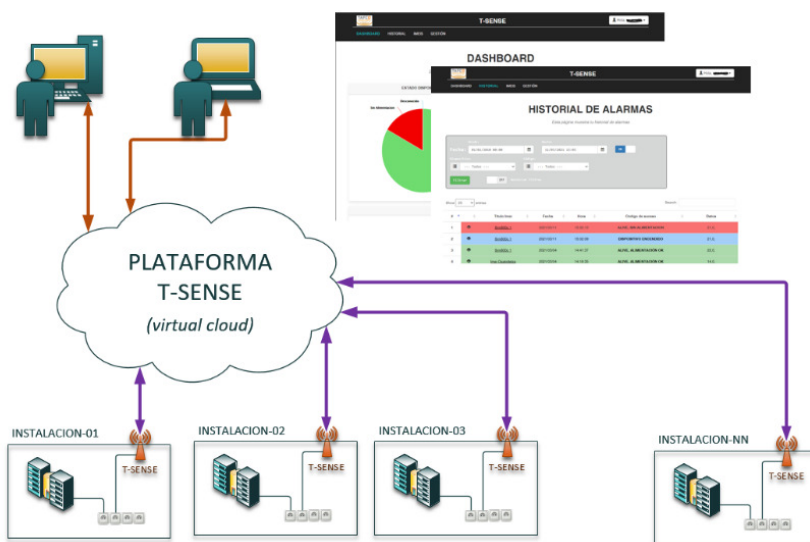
T-SENSE
DASHBOARD HISTORIAL INICIO GESTIÓN
DASHBOARD
T-SENSE
DASHBOARD HISTORIAL INICIO GESTIÓN
HISTORIAL DE ALARMAS
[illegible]

PLATAFORMA
T-SENSE
(virtual cloud)

INSTALACION-01
T-SENSE
INSTALACION-02
T-SENSE
INSTALACION-03
T-SENSE
INSTALACION-NN
T-SENSE